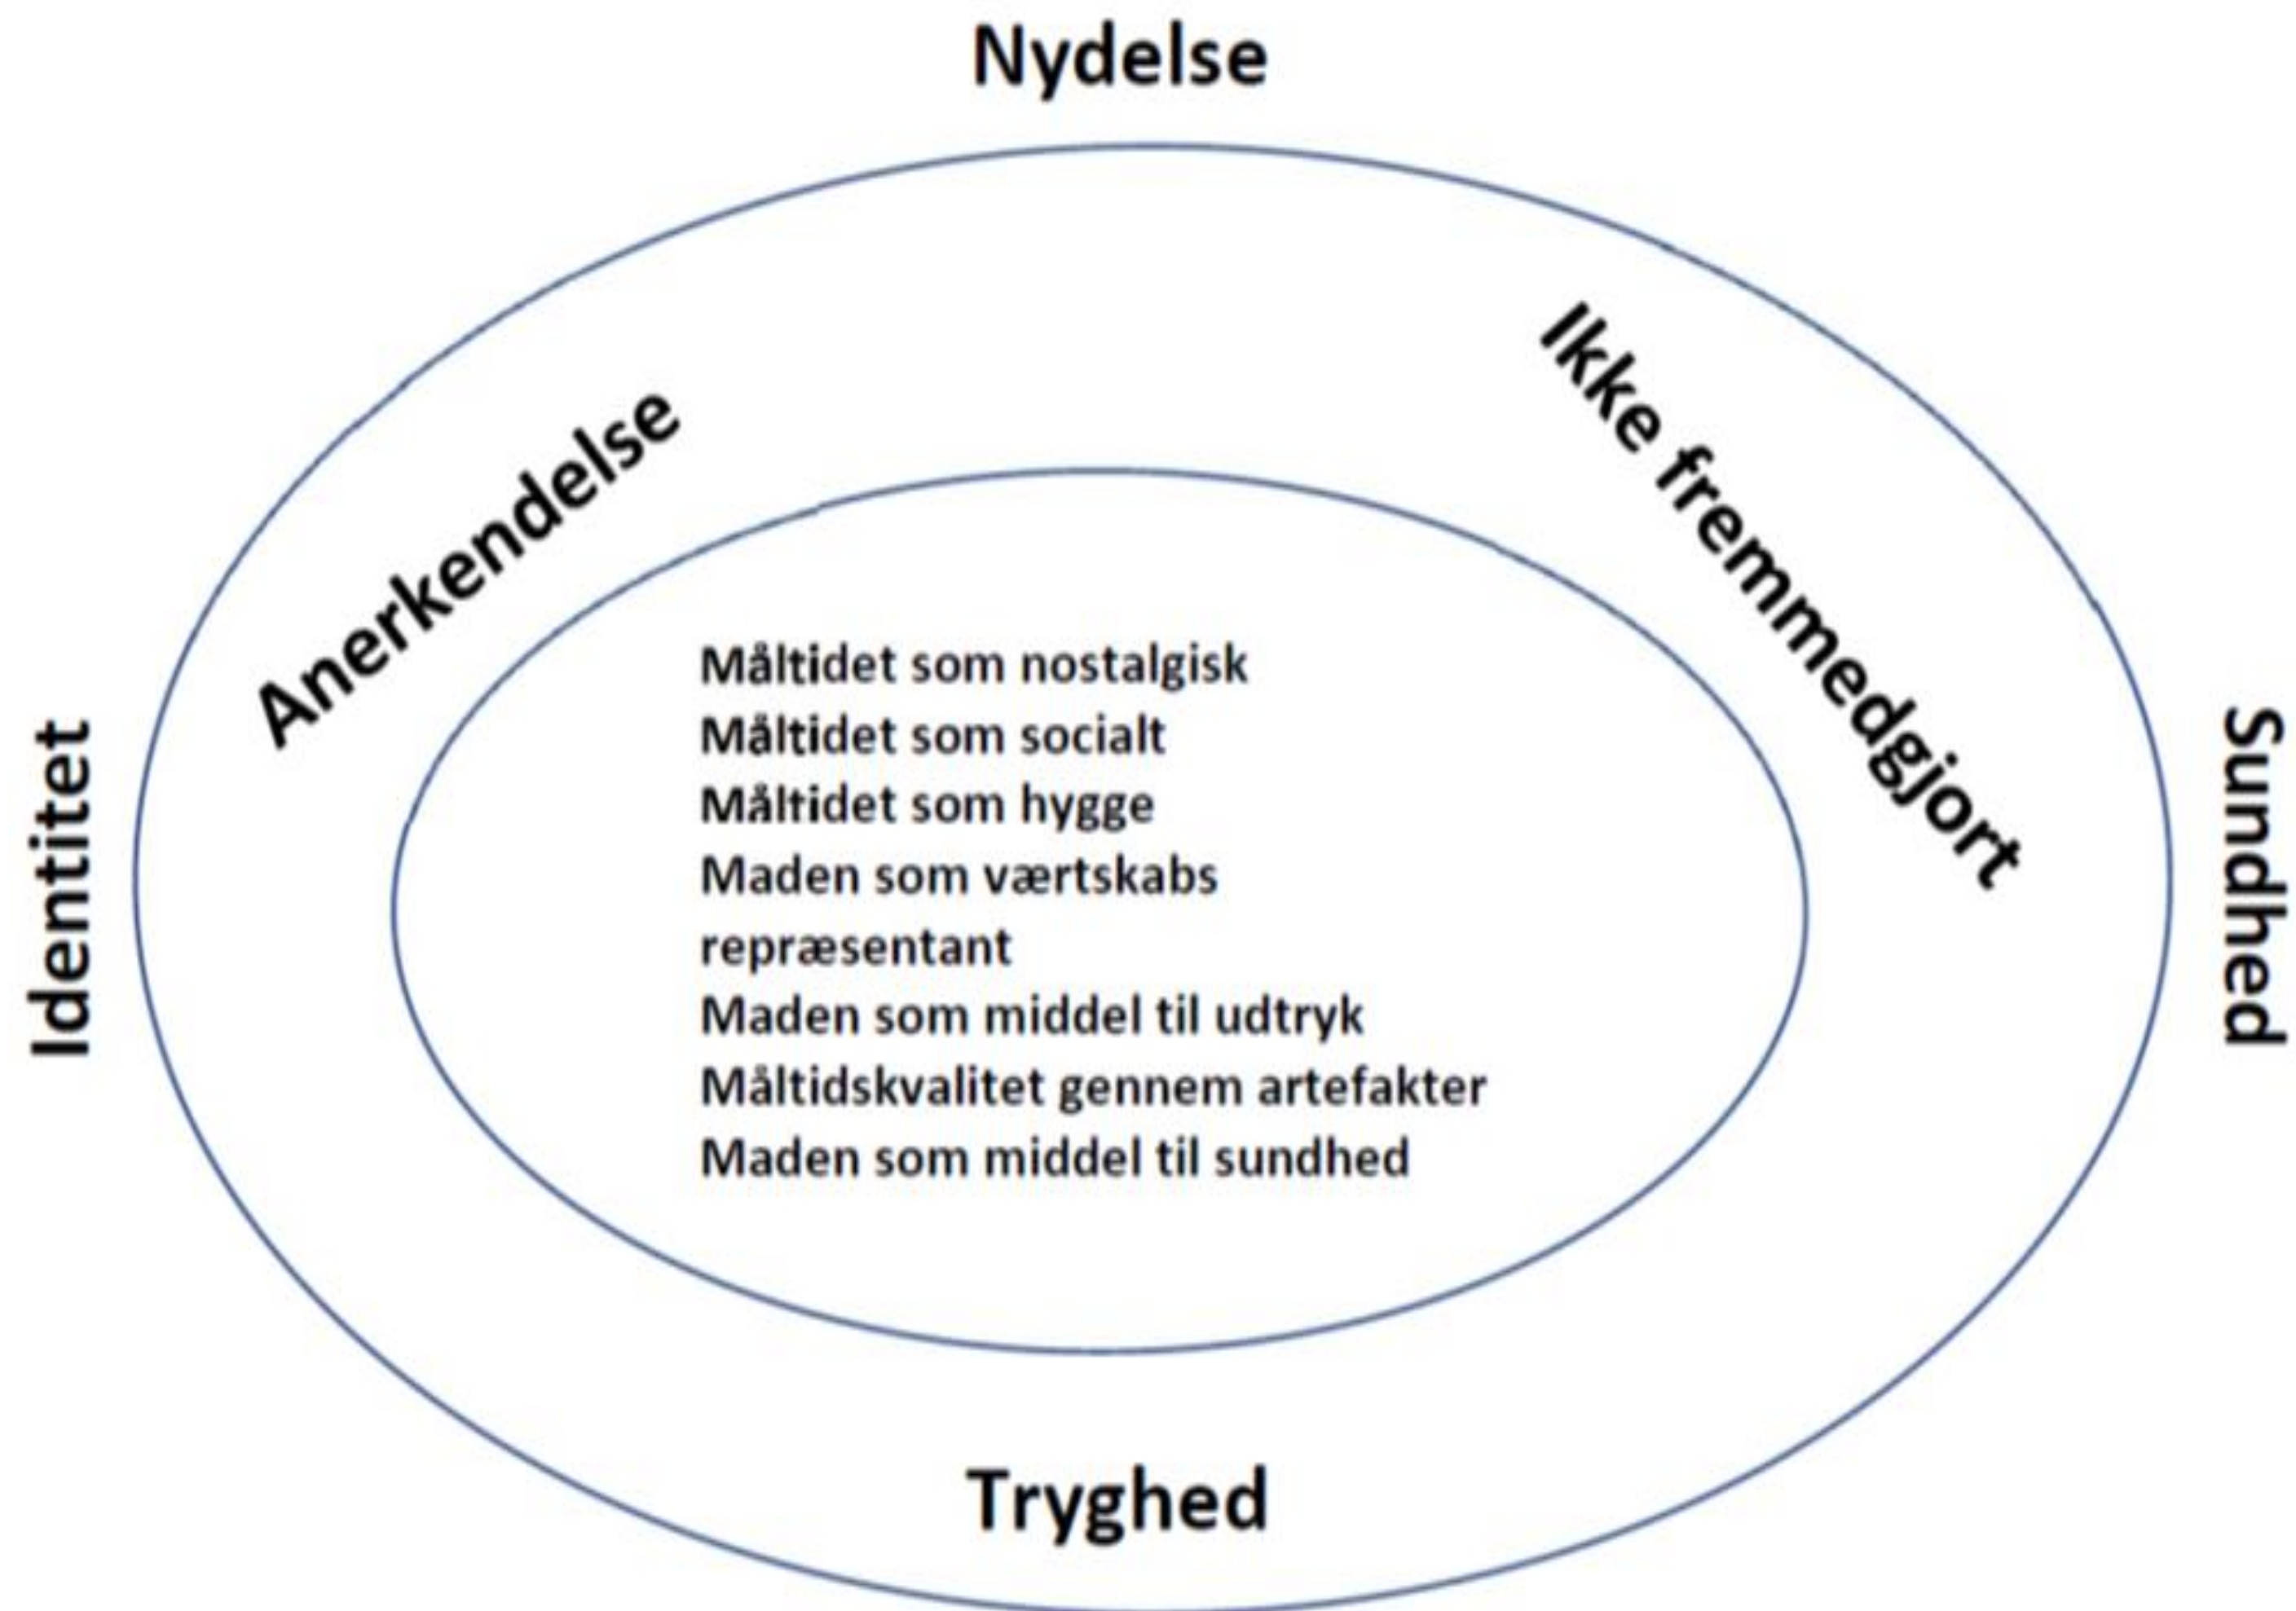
Nydelse

Anerkendelse

Ikke fremmedgjort

Identitet

Sundhed

Måltidet som nostalgisk
Måltidet som socialt
Måltidet som hygge
Maden som værtskabs repræsentant
Maden som middel til udtryk
Måltidskvalitet gennem artefakter
Maden som middel til sundhed

Tryghed